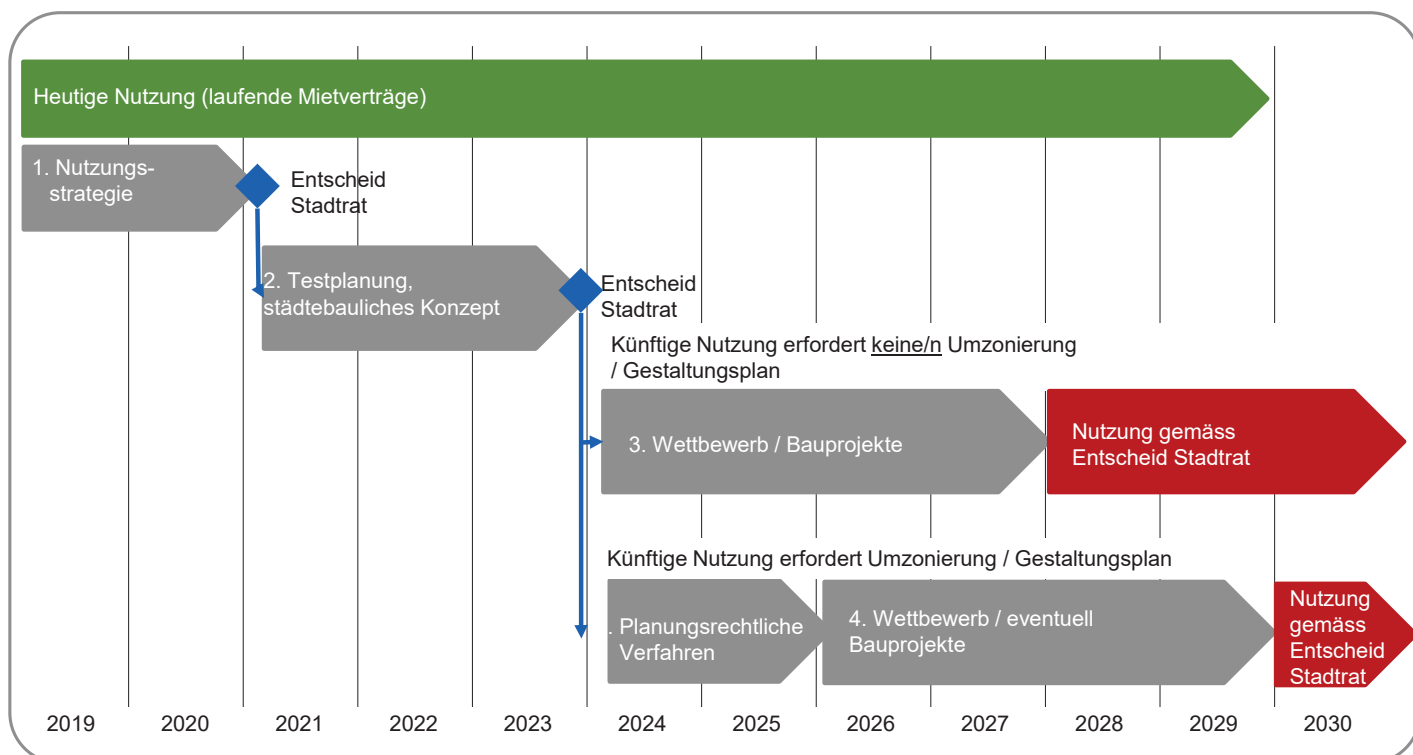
Heutige Nutzung (laufende Mietverträge)

1. Nutzungs-strategie

Entscheid Stadtrat

2. Testplanung, städtebauliches Konzept

Entscheid Stadtrat

Künftige Nutzung erfordert keine/n Umzonierung / Gestaltungsplan

3. Wettbewerb / Bauprojekte

Nutzung gemäss Entscheid Stadtrat

Künftige Nutzung erfordert Umzonierung / Gestaltungsplan

. Planungsrechtliche Verfahren

4. Wettbewerb / eventuell Bauprojekte

Nutzung gemäss Entscheid Stadtrat

2019 2020 2021 2022 2023 2024 2025 2026 2027 2028 2029 2030